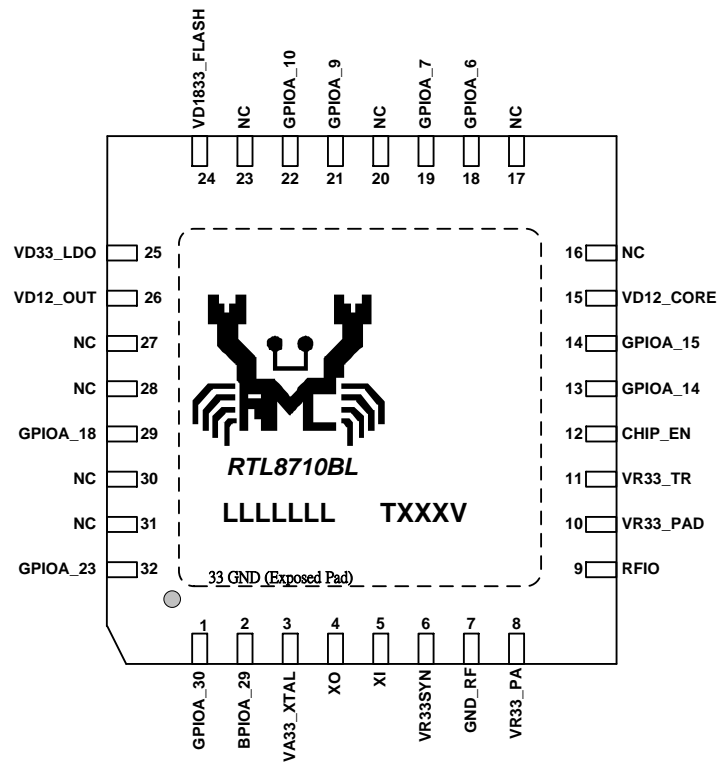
VD1833_FLASH
NC
GPIOA_10
GPIOA_9
NC
GPIOA_7
GPIOA_6
NC
24
23
22
21
20
19
18
17

VD33_LDO 25
VD12_OUT 26
NC 27
NC 28
GPIOA_18 29
NC 30
NC 31
GPIOA_23 32

16 NC
15 VD12_CORE
14 GPIOA_15
13 GPIOA_14
12 CHIP_EN
11 VR33_TR
10 VR33_PAD
9 RFIO

RTL8710BL

LLLLLLL TXXXV

33 GND (Exposed Pad)

1
2
3
4
5
6
7
8
GPIOA_30
BPIOA_29
VA33_XTAL
XO
XI
VR33SYN
GND_RF
VR33_PA